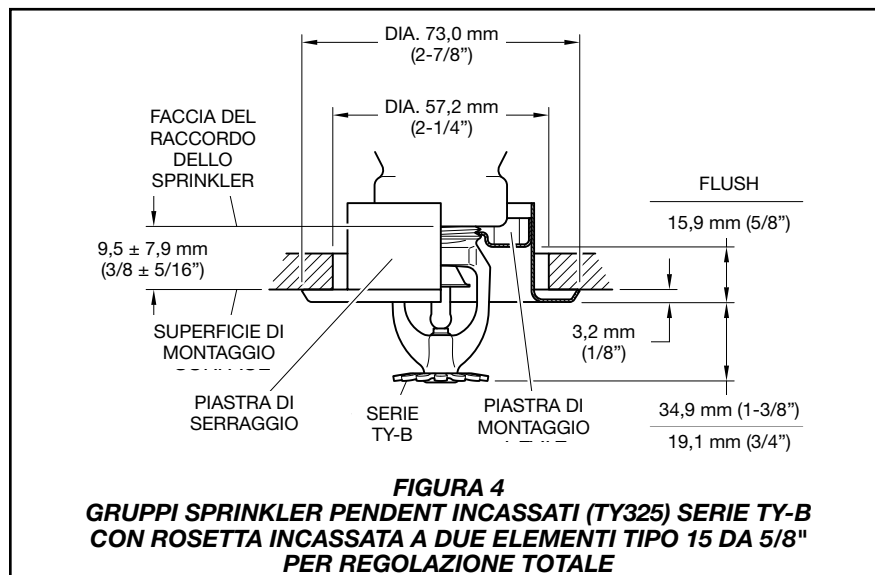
DIA. 73,0 mm
(2-7/8")

DIA. 57,2 mm
(2-1/4")

FACCIA DEL RACCORDO DELLO SPRINKLER

FLUSH

15,9 mm (5/8")

9,5 ± 7,9 mm
(3/8 ± 5/16")

SUPERFICIE DI MONTAGGIO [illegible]

3,2 mm
(1/8")

PIASTRA DI SERRAGGIO

SERIE TY-B

PIASTRA DI MONTAGGIO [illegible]

34,9 mm (1-3/8")

19,1 mm (3/4")

FIGURA 4
GRUPPI SPRINKLER PENDENT INCASSATI (TY325) SERIE TY-B
CON ROSETTA INCASSATA A DUE ELEMENTI TIPO 15 DA 5/8"
PER REGOLAZIONE TOTALE